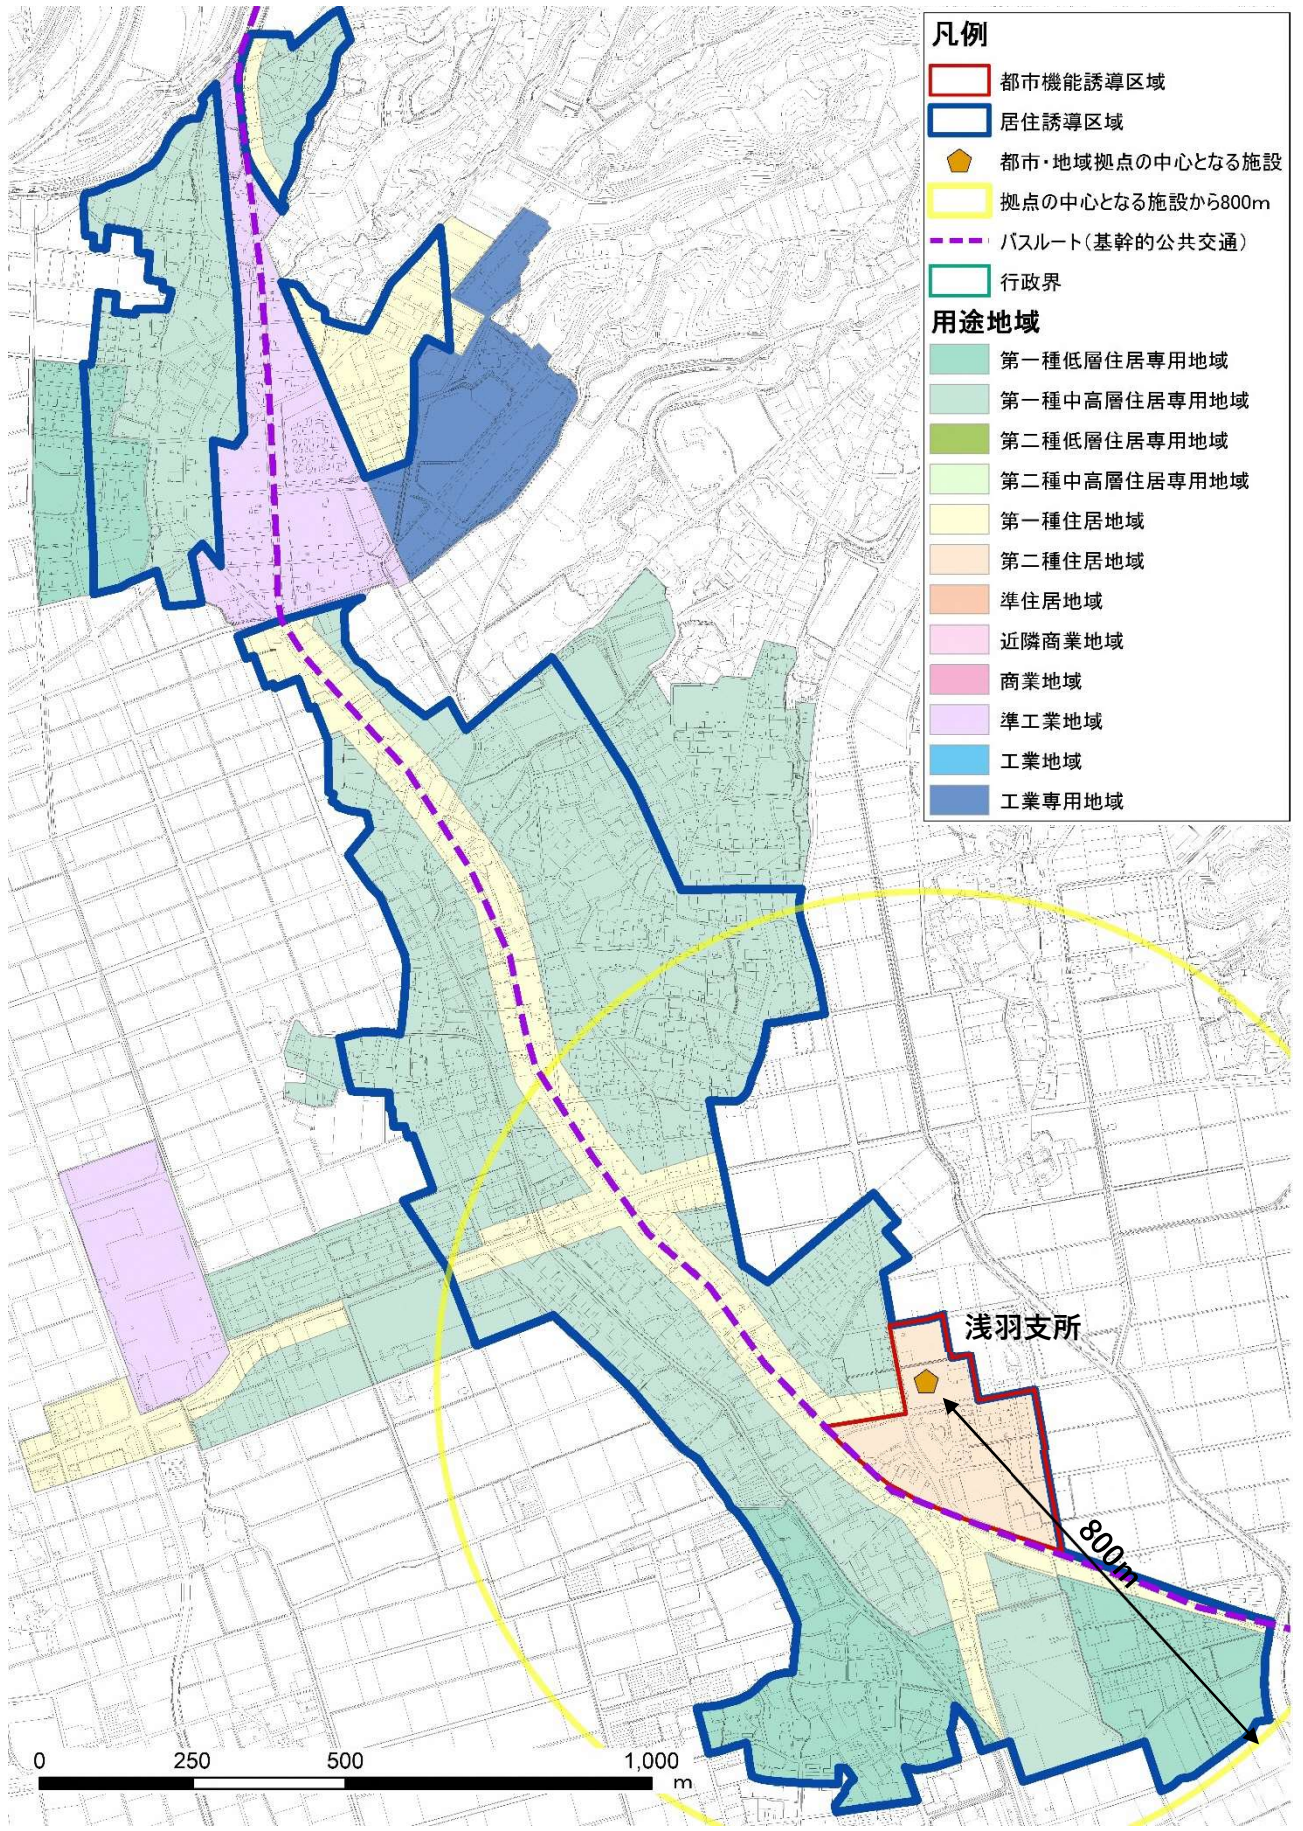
凡例
都市機能誘導区域
居住誘導区域
都市・地域拠点の中心となる施設
拠点の中心となる施設から800m
バスルート（基幹的公共交通）
行政界
用途地域
第一種低層住居専用地域
第一種中高層住居専用地域
第二種低層住居専用地域
第二種中高層住居専用地域
第一種住居地域
第二種住居地域
準住居地域
近隣商業地域
商業地域
準工業地域
工業地域
工業専用地域

浅羽支所
800m

0
250
500
1,000
m